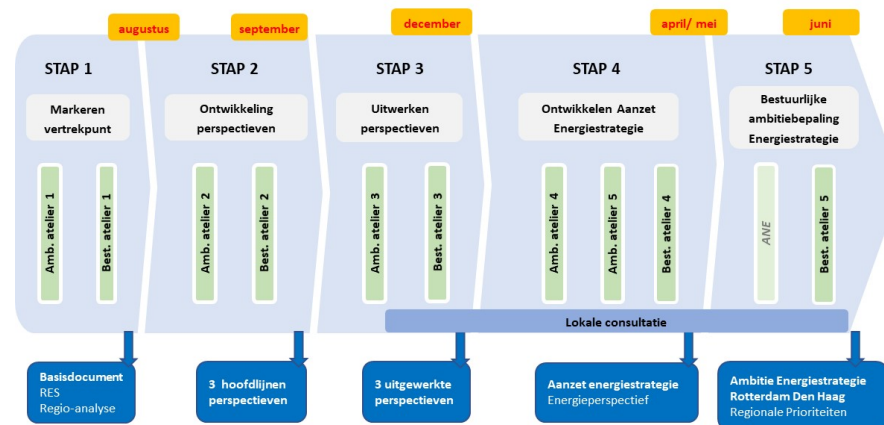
augustus

september

december

april/ mei

juni

STAP 1

Markeren vertrekpunt

Amb. atelier 1

Best. atelier 1

STAP 2

Ontwikkeling perspectieven

Amb. atelier 2

Best. atelier 2

STAP 3

Uitwerken perspectieven

Amb. atelier 3

Best. atelier 3

STAP 4

Ontwikkelen Aanzet Energiestrategie

Amb. atelier 4

Amb. atelier 5

Best. atelier 4

STAP 5

Bestuurlijke ambitiebepaling Energiestrategie

ANE

Best. atelier 5

Lokale consultatie

Basisdocument
RES
Regio-analyse

3 hoofdlijnen perspectieven

3 uitgewerkte perspectieven

Aanzet energiestrategie
Energieperspectief

Ambitie Energiestrategie Rotterdam Den Haag
Regionale Prioriteiten